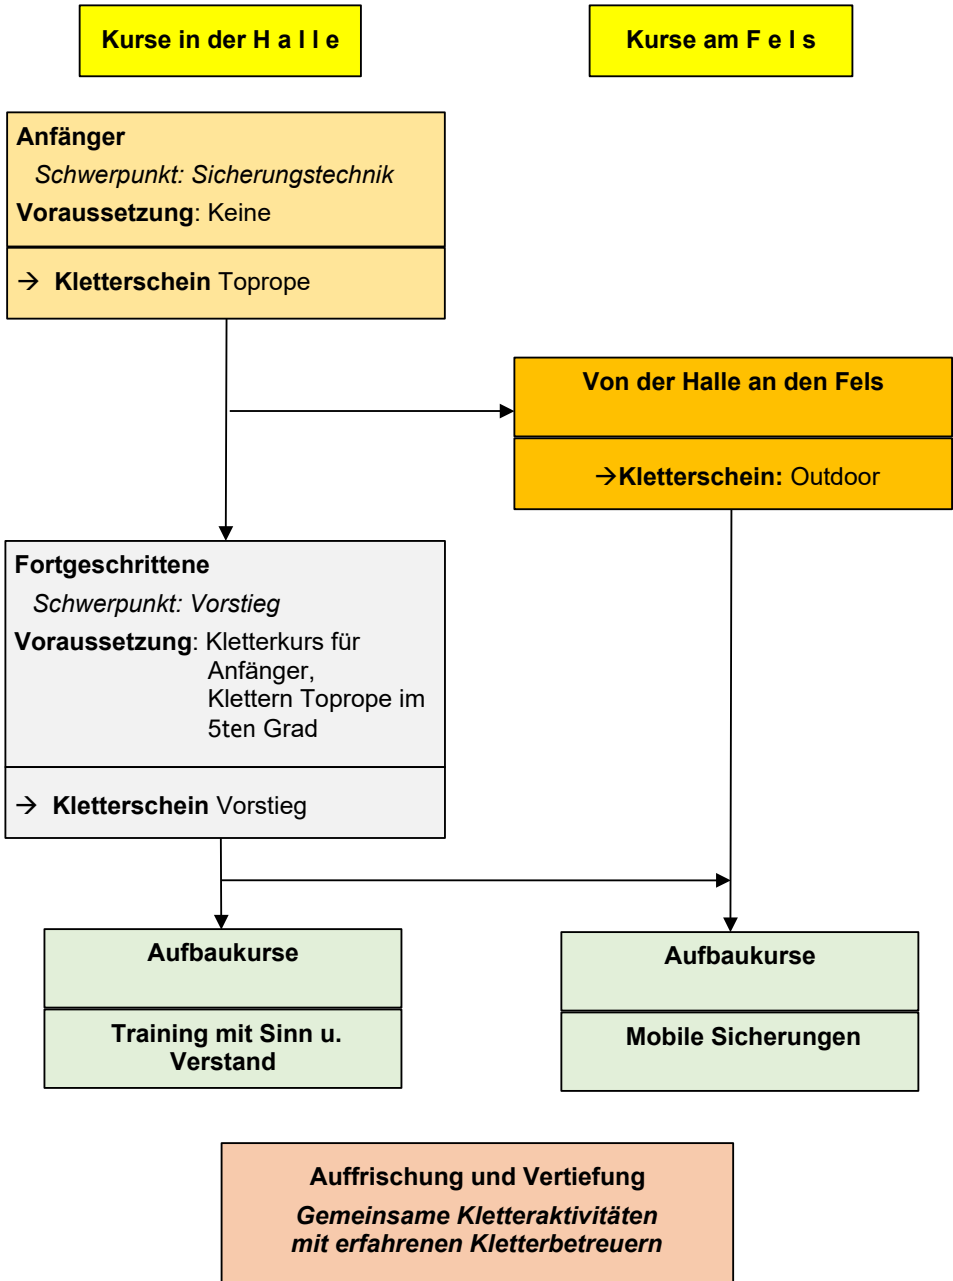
Kurse in der H a l l e

Kurse am F e l s

Anfänger
Schwerpunkt: Sicherungstechnik
Voraussetzung: Keine

→ Kletterschein Toprope

Von der Halle an den Fels

→Kletterschein: Outdoor

Fortgeschrittene
Schwerpunkt: Vorstieg
Voraussetzung: Kletterkurs für Anfänger, Klettern Toprope im 5ten Grad

→ Kletterschein Vorstieg

Aufbaukurse

Training mit Sinn u. Verstand

Aufbaukurse

Mobile Sicherungen

Auffrischung und Vertiefung
Gemeinsame Kletteraktivitäten mit erfahrenen Kletterbetreuern